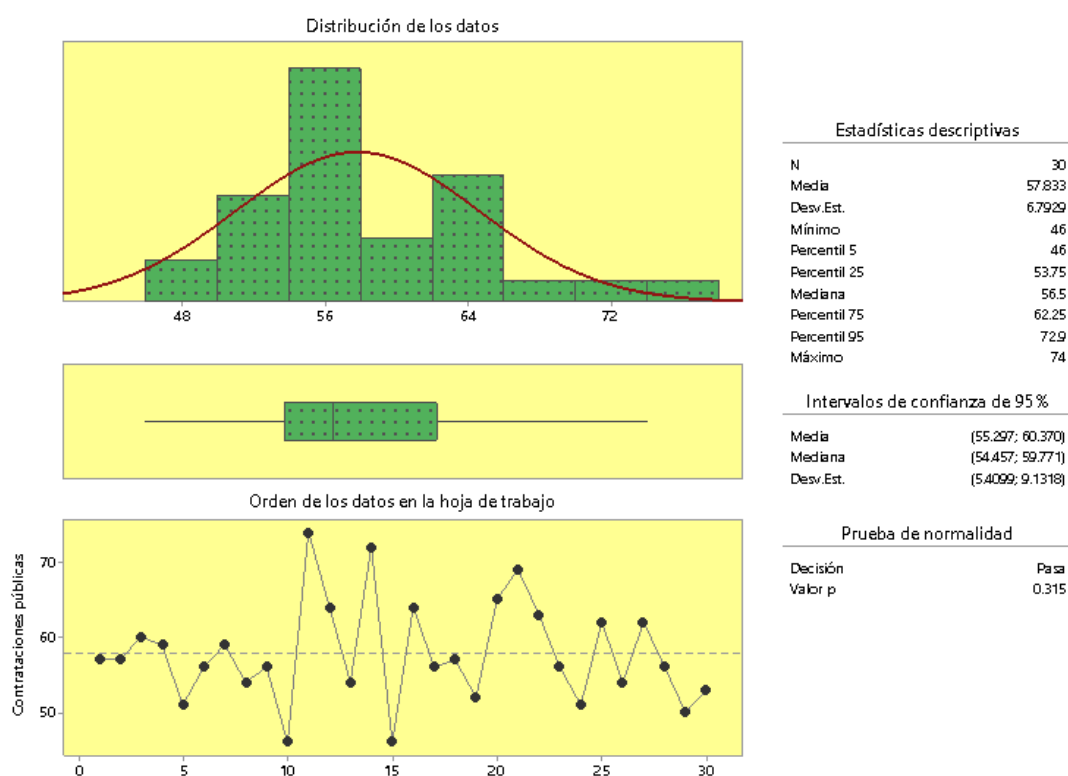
Distribución de los datos

48
56
64
72

Orden de los datos en la hoja de trabajo

Contrataciones públicas

70
60
50

0
5
10
15
20
25
30

Estadísticas descriptivas

| | |
|---|---|
| N | 30 |
| Media | 57.833 |
| Desv.Est. | 6.7929 |
| Mínimo | 46 |
| Percentil 5 | 46 |
| Percentil 25 | 53.75 |
| Mediana | 56.5 |
| Percentil 75 | 62.25 |
| Percentil 95 | 72.9 |
| Máximo | 74 |

Intervalos de confianza de 95 %

| | |
|---|---|
| Media | (55.297; 60.370) |
| Mediana | (54.457; 59.771) |
| Desv.Est. | (5.4099; 9.1318) |

Prueba de normalidad

| | |
|---|---|
| Decisión | Pasa |
| Valor p | 0.315 |